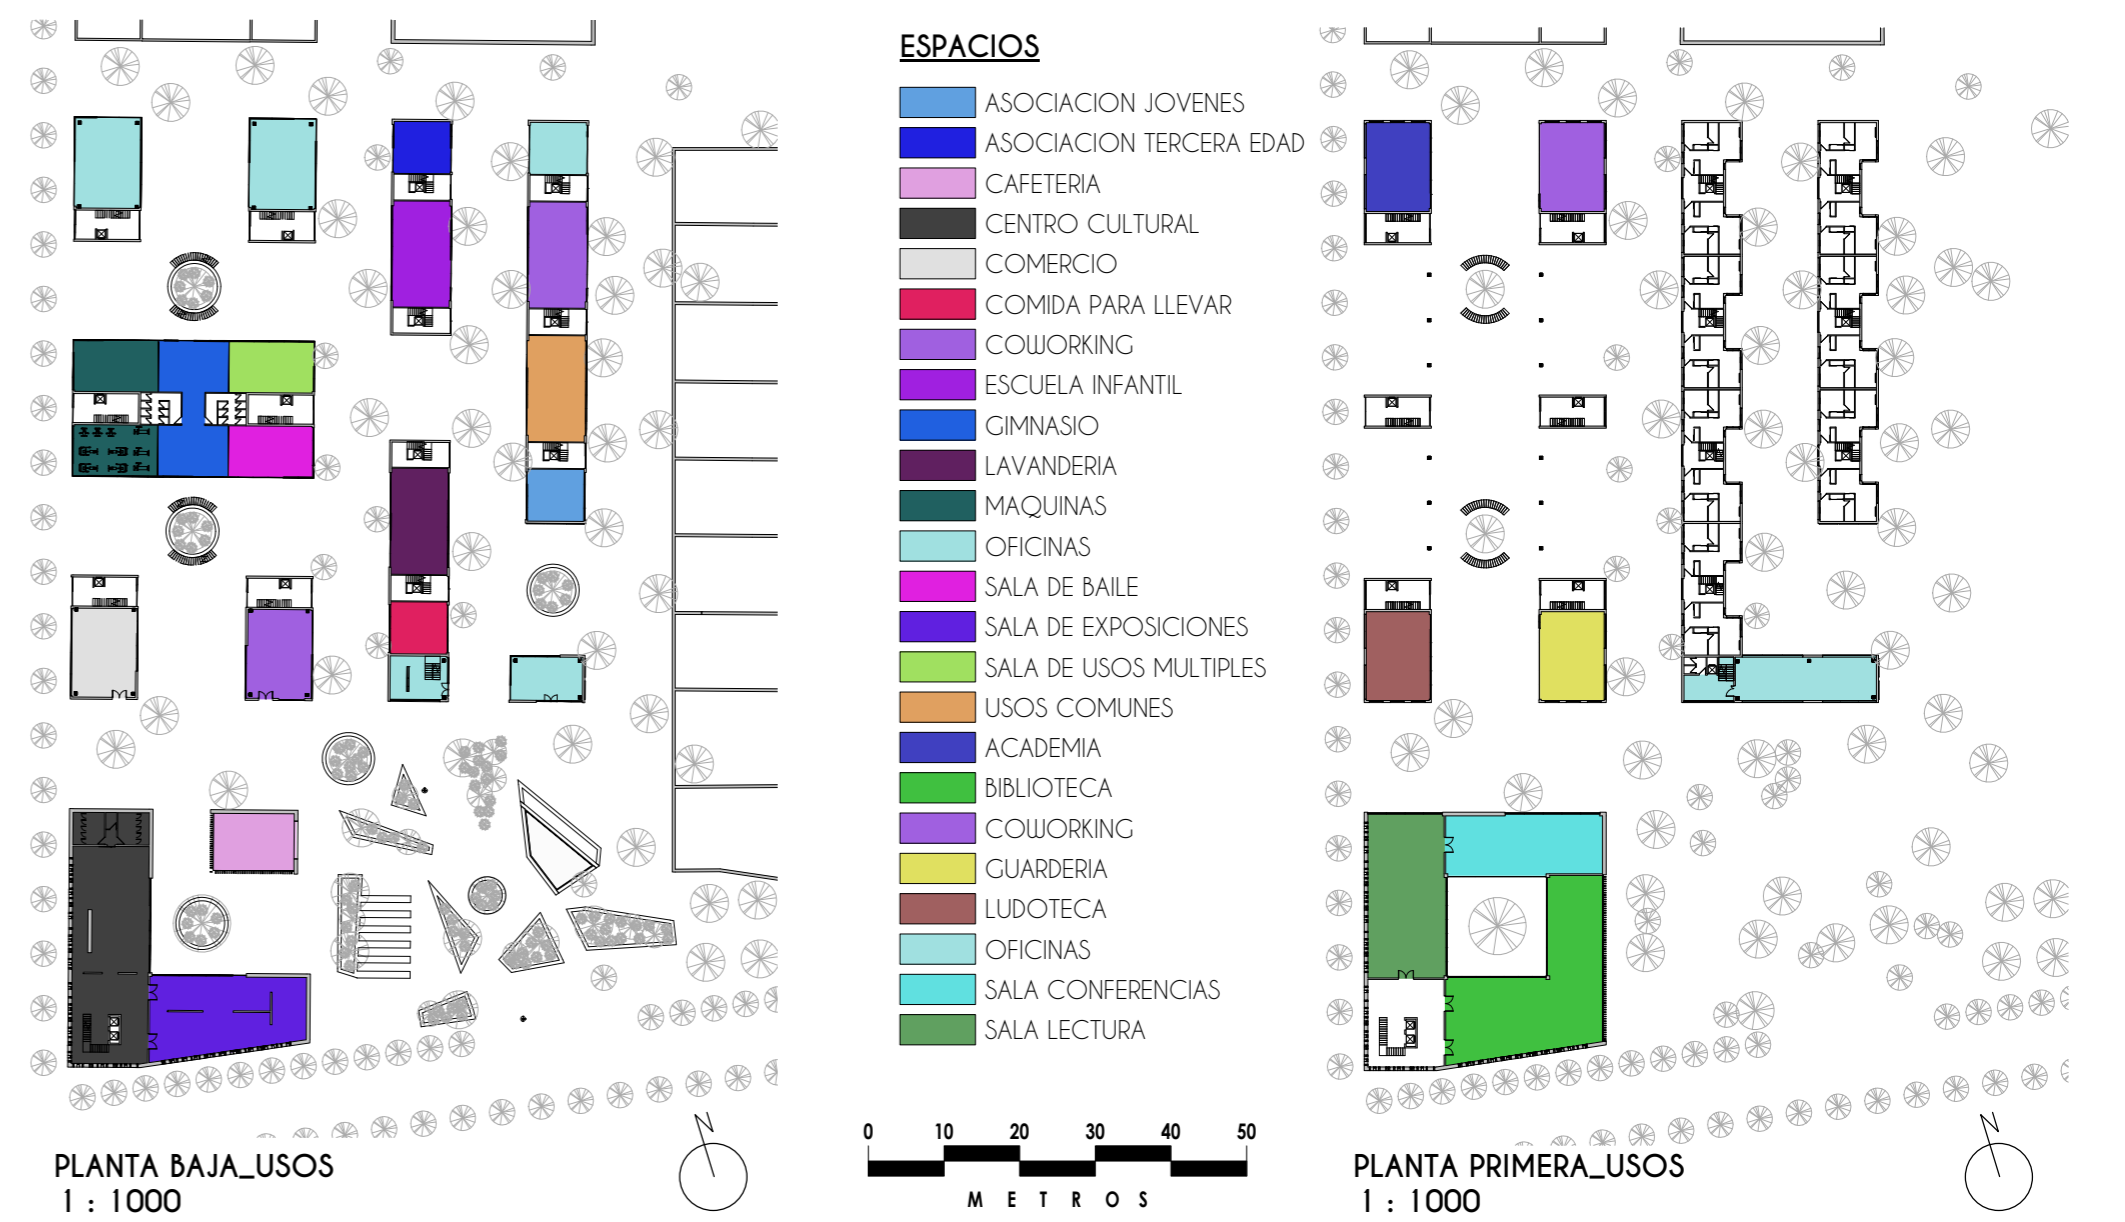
ESPACIOS

ASOCIACION JOVENES
ASOCIACION TERCERA EDAD
CAFETERIA
CENTRO CULTURAL
COMERCIO
COMIDA PARA LLEVAR
COWORKING
ESCUELA INFANTIL
GIMNASIO
LAVANDERIA
MAQUINAS
OFICINAS
SALA DE BAILE
SALA DE EXPOSICIONES
SALA DE USOS MULTIPLES
USOS COMUNES
ACADEMIA
BIBLIOTECA
COWORKING
GUARDERIA
LUDOTECA
OFICINAS
SALA CONFERENCIAS
SALA LECTURA

N

PLANTA BAJA_USOS
1 : 1000

0 10 20 30 40 50
METROS

N

PLANTA PRIMERA_USOS
1 : 1000